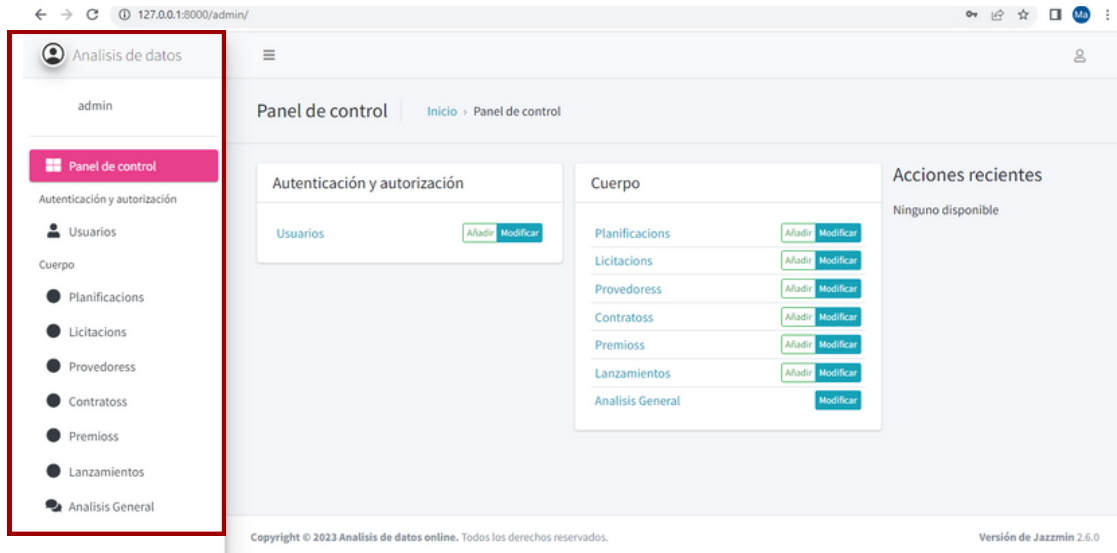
127.0.0.1:8000/admin/

Ma

Analisis de datos

admin

Panel de control

Autenticación y autorización

Usuarios

Cuerpo

Planificacions

Licitacions

Provedoress

Contratoss

Premioss

Lanzamientos

Analisis General

Panel de control

Inicio › Panel de control

Autenticación y autorización

Usuarios Añadir Modificar

Cuerpo

Planificacions Añadir Modificar

Licitacions Añadir Modificar

Provedoress Añadir Modificar

Contratoss Añadir Modificar

Premioss Añadir Modificar

Lanzamientos Añadir Modificar

Analisis General Modificar

Acciones recientes

Ninguno disponible

Copyright © 2023 Analisis de datos online. Todos los derechos reservados.

Versión de Jazzmin 2.6.0